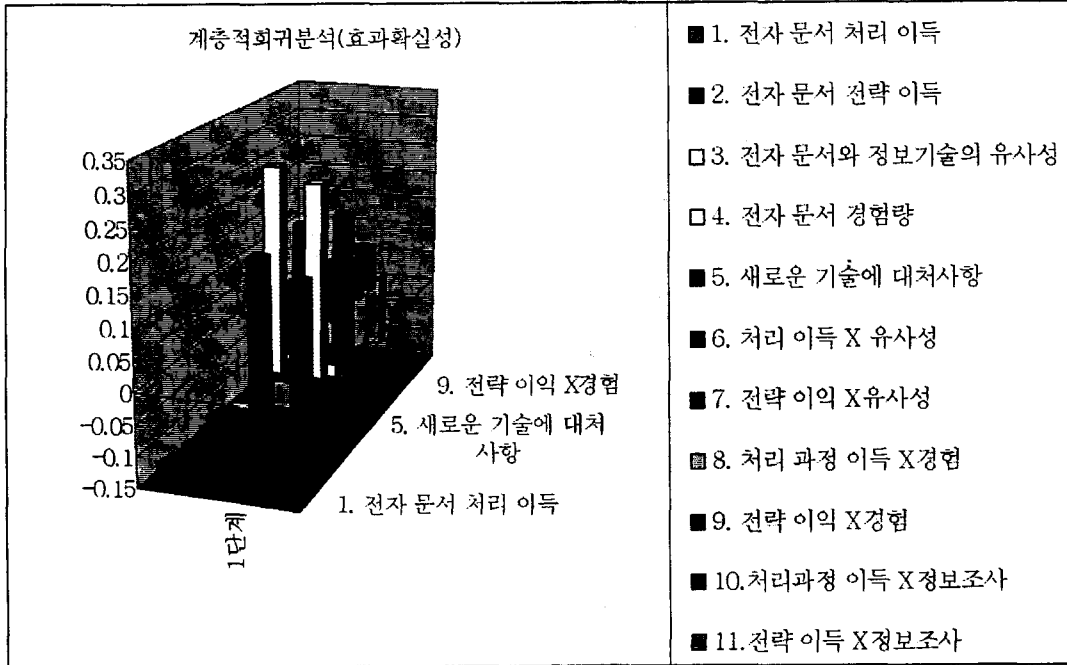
계층적회귀분석(효과확실성)

0.35
0.3
0.25
0.2
0.15
0.1
0.05
0
-0.05
-0.1
-0.15

1단계

9. 전략 이익 X경험

5. 새로운 기술에 대처 사항

1. 전자 문서 처리 이득

■ 1. 전자 문서 처리 이득

■ 2. 전자 문서 전략 이득

□ 3. 전자 문서와 정보기술의 유사성

□ 4. 전자 문서 경험량

■ 5. 새로운 기술에 대처사항

■ 6. 처리 이득 X 유사성

■ 7. 전략 이익 X유사성

■ 8. 처리 과정 이득 X경험

■ 9. 전략 이익 X경험

■ 10.처리과정 이득 X정보조사

■ 11.전략 이득 X정보조사